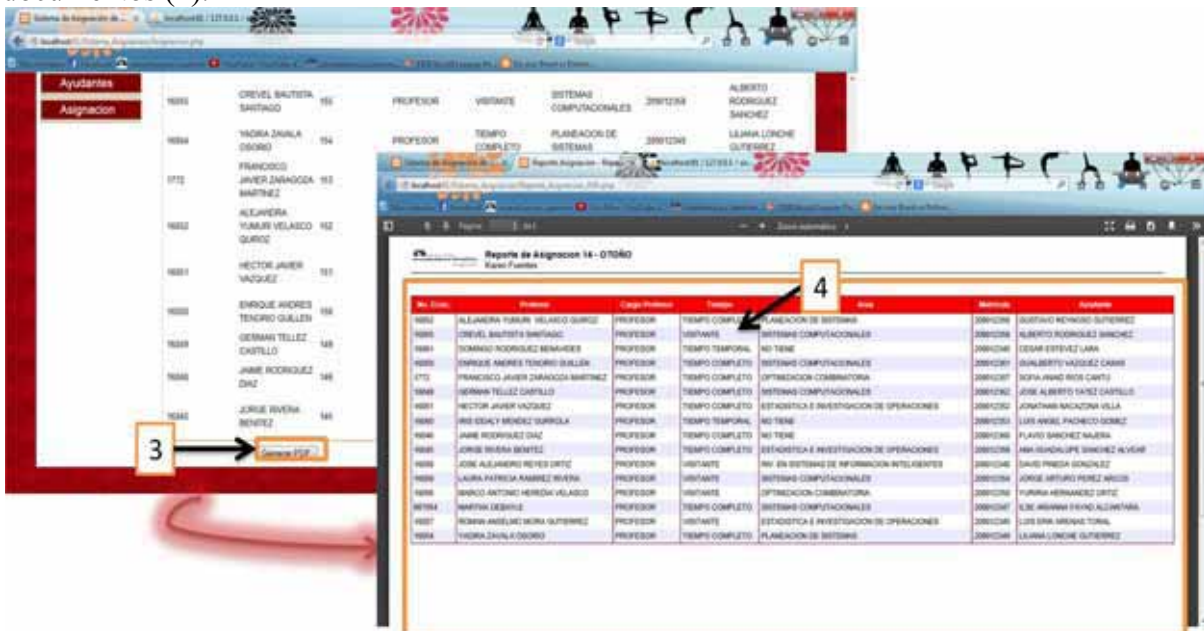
Ayudantes
Asignacion

| | | | | | | | |
|---|---|---|---|---|---|---|---|
| 16893 | CREVEL BAUTISTA SANTIAGO | 155 | PROFESOR | VISITANTE | SISTEMAS COMPUTACIONALES | 209912358 | ALBERTO RODRIGUEZ SANCHEZ |
| 16894 | YADIRA ZAVALA OSORIO | 154 | PROFESOR | TIEMPO COMPLETO | PLANEACION DE SISTEMAS | 209912349 | LILIANA LONDNE GUTIERREZ |
| 1772 | FRANCISCO JAVIER ZARAGOZA MARTINEZ | 153 | | | | | |
| 16852 | ALEJANDRA YUMURI VELASCO QUIROZ | 152 | | | | | |
| 16851 | HECTOR JAVIER VAZQUEZ | 151 | | | | | |
| 16000 | ENRIQUE ANDRES TENORIO GULLEN | 150 | | | | | |
| 16849 | GERMAN TELLEZ CASTILLO | 149 | | | | | |
| 16846 | JAIME RODRIGUEZ DIAZ | 148 | | | | | |
| 16845 | JORGE RIVERA BENITEZ | 146 | | | | | |

3
Generar PDF

Reporte de Asignacion 14 - OTOÑO
Karen Fuentes

4

| No. Econ. | Profesor | Cargo Profesor | Tiempo | Area | Matricula | Ayudante |
|---|---|---|---|---|---|---|
| 16852 | ALEJANDRA YUMURI VELASCO QUIROZ | PROFESOR | TIEMPO COMPLETO | PLANEACION DE SISTEMAS | 209912366 | GUSTAVO REYNOSO GUTIERREZ |
| 16893 | CREVEL BAUTISTA SANTIAGO | PROFESOR | VISITANTE | SISTEMAS COMPUTACIONALES | 209912358 | ALBERTO RODRIGUEZ SANCHEZ |
| 16861 | DOMINGO RODRIGUEZ BENAVIDES | PROFESOR | TIEMPO TEMPORAL | NO TIENE | 209912348 | CESAR ESTEVEZ LARA |
| 16000 | ENRIQUE ANDRES TENORIO GULLEN | PROFESOR | TIEMPO COMPLETO | SISTEMAS COMPUTACIONALES | 209912361 | GUALBERTO VAZQUEZ CASAS |
| 1772 | FRANCISCO JAVIER ZARAGOZA MARTINEZ | PROFESOR | TIEMPO COMPLETO | OPTIMIZACION COMBINATORIA | 209912357 | SOFIA ANAID RIOS CANTU |
| 16849 | GERMAN TELLEZ CASTILLO | PROFESOR | TIEMPO COMPLETO | SISTEMAS COMPUTACIONALES | 209912362 | JOSE ALBERTO YAÑEZ CASTILLO |
| 16851 | HECTOR JAVIER VAZQUEZ | PROFESOR | TIEMPO COMPLETO | ESTADISTICA E INVESTIGACION DE OPERACIONES | 209912352 | JONATHAN NACAZONA VILLA |
| 16850 | IRIS IDALY MENDEZ GURROLA | PROFESOR | TIEMPO TEMPORAL | NO TIENE | 209912353 | LUIS ANGEL PACHECO GOMEZ |
| 16846 | JAIME RODRIGUEZ DIAZ | PROFESOR | TIEMPO TEMPORAL | NO TIENE | 209912360 | FLAVIO SANCHEZ NAJERA |
| 16845 | JORGE RIVERA BENITEZ | PROFESOR | TIEMPO COMPLETO | ESTADISTICA E INVESTIGACION DE OPERACIONES | 209912356 | ANA GUADALUPE SANCHEZ ALVEAR |
| 16855 | JOSE ALEJANDRO REYES ORTIZ | PROFESOR | VISITANTE | INV. EN SISTEMAS DE INFORMACION INTELIGENTES | 209912346 | DAVID PINEDA GONZALEZ |
| 16856 | LAURA PATRICIA RAMIREZ RIVERA | PROFESOR | VISITANTE | SISTEMAS COMPUTACIONALES | 209912354 | JORGE ARTURO PEREZ ARCOS |
| 16858 | MARCO ANTONIO HEREDIA VELASCO | PROFESOR | VISITANTE | OPTIMIZACION COMBINATORIA | 209912350 | YURIRIA HERNANDEZ ORTIZ |
| 987654 | MARTHA DEBAYLE | PROFESOR | TIEMPO COMPLETO | SISTEMAS COMPUTACIONALES | 209912347 | ILSE ARIANNA FAYAD ALCANTARA |
| 16857 | ROMINA ANSELMO MORA GUTIERREZ | PROFESOR | VISITANTE | ESTADISTICA E INVESTIGACION DE OPERACIONES | 209912345 | LUIS ERIK ARENAS TORAL |
| 16894 | YADIRA ZAVALA OSORIO | PROFESOR | TIEMPO COMPLETO | PLANEACION DE SISTEMAS | 209912349 | LILIANA LONDNE GUTIERREZ |